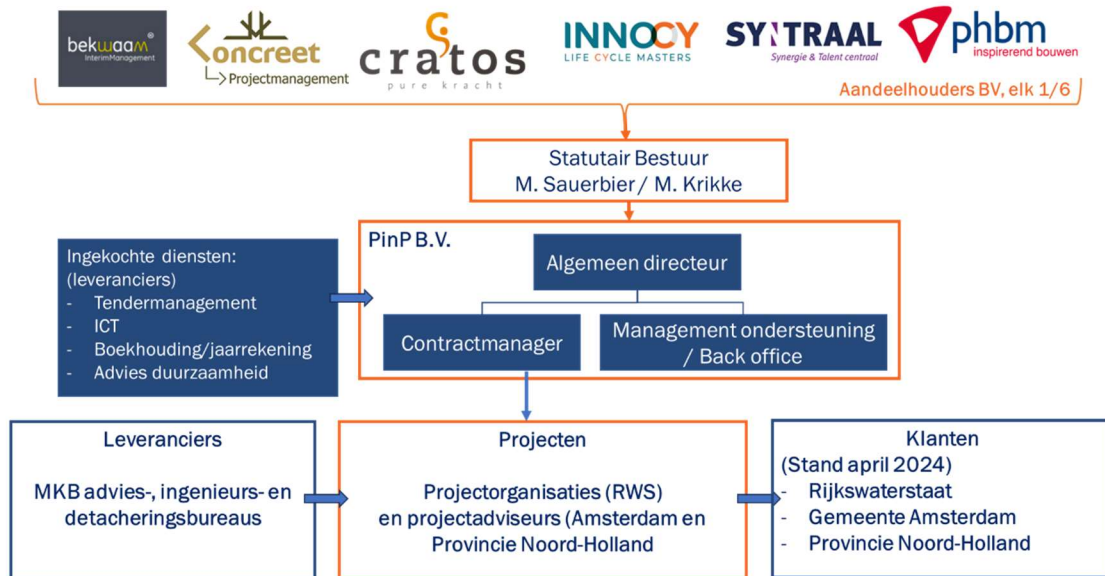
bekwaam® InterimManagement

Concreet
Projectmanagement

cratos
pure kracht

INNOCY
LIFE CYCLE MASTERS

SYNTRAAL
Synergie & Talent centraal

phbm
inspirerend bouwen

Aandeelhouders BV, elk 1/6

Statutair Bestuur
M. Sauerbier / M. Krikke

Ingekochte diensten:
(leveranciers)
- Tendermanagement
- ICT
- Boekhouding/jaarrekening
- Advies duurzaamheid

PinP B.V.

Algemeen directeur

Contractmanager

Management ondersteuning / Back office

Leveranciers

MKB advies-, ingenieurs- en detacheringsbureaus

Projecten

Projectorganisaties (RWS) en projectadviseurs (Amsterdam en Provincie Noord-Holland

Klanten
(Stand april 2024)
- Rijkswaterstaat
- Gemeente Amsterdam
- Provincie Noord-Holland